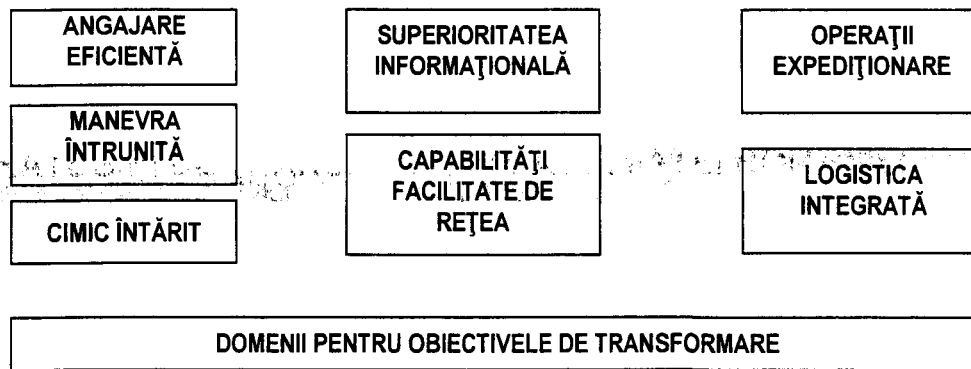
ANGAJARE EFICIENTĂ

MANEVRA ÎNTRUNITĂ

CIMIC ÎNTĂRIT

SUPERIORITATEA INFORMAŢIONALĂ

CAPABILITĂŢI FACILITATE DE REŢEA

OPERAŢII EXPEDIŢIONARE

LOGISTICA INTEGRATĂ

DOMENII PENTRU OBIECTIVELE DE TRANSFORMARE